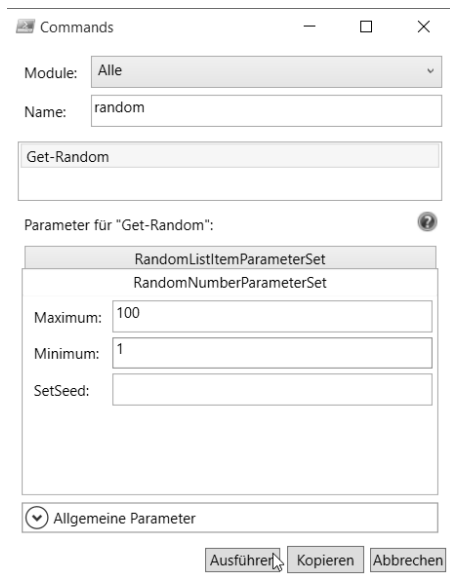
Commands

Module: Alle

Name: random

Get-Random

Parameter für "Get-Random":

RandomListItemParameterSet

RandomNumberParameterSet

Maximum: 100

Minimum: 1

SetSeed:

Allgemeine Parameter

Ausführen Kopieren Abbrechen